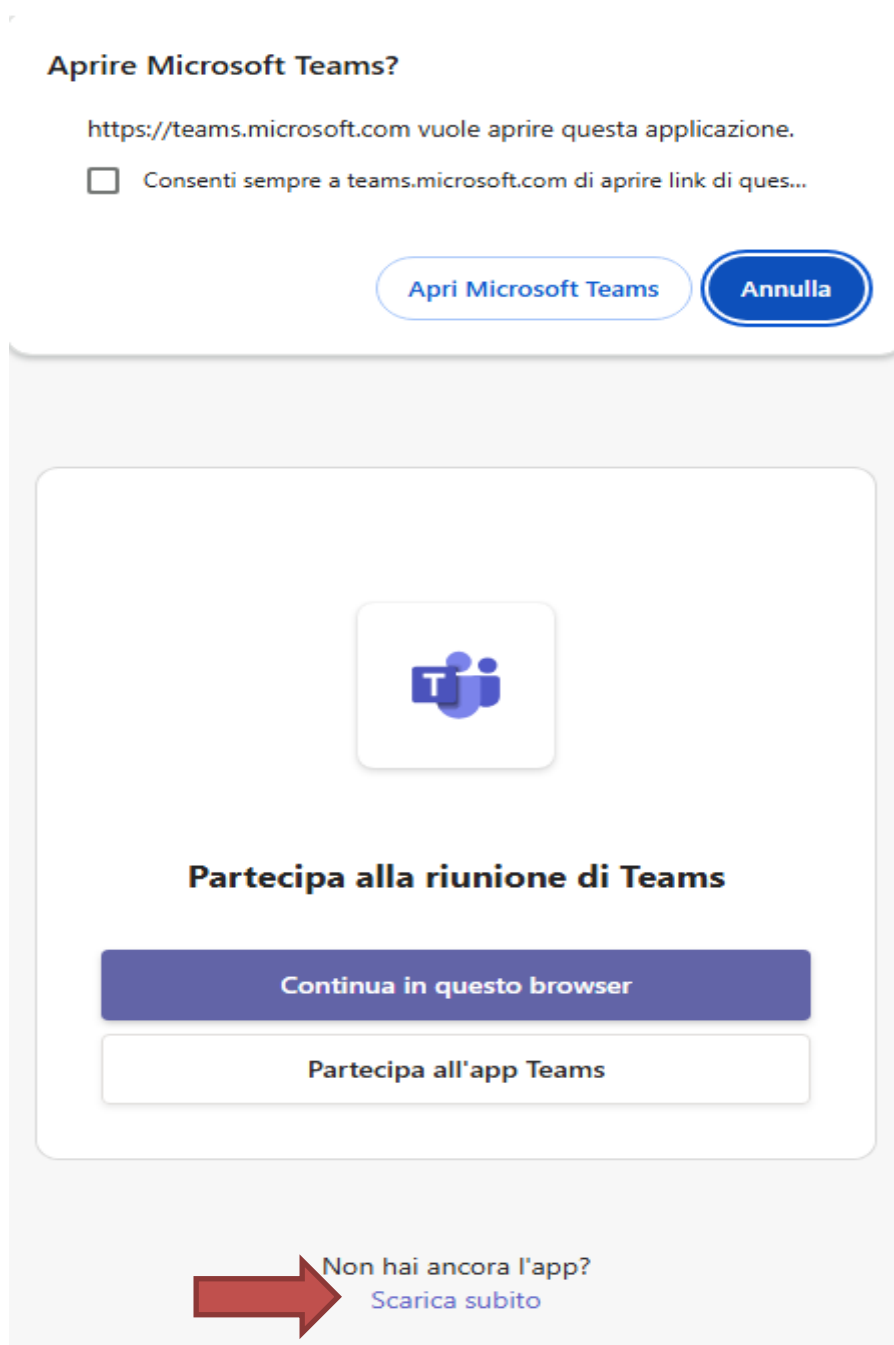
Aprire Microsoft Teams?

https://teams.microsoft.com vuole aprire questa applicazione.

Consenti sempre a teams.microsoft.com di aprire link di ques...

Apri Microsoft Teams

Annulla

T

Partecipa alla riunione di Teams

Continua in questo browser

Partecipa all'app Teams

Non hai ancora l'app?
Scarica subito